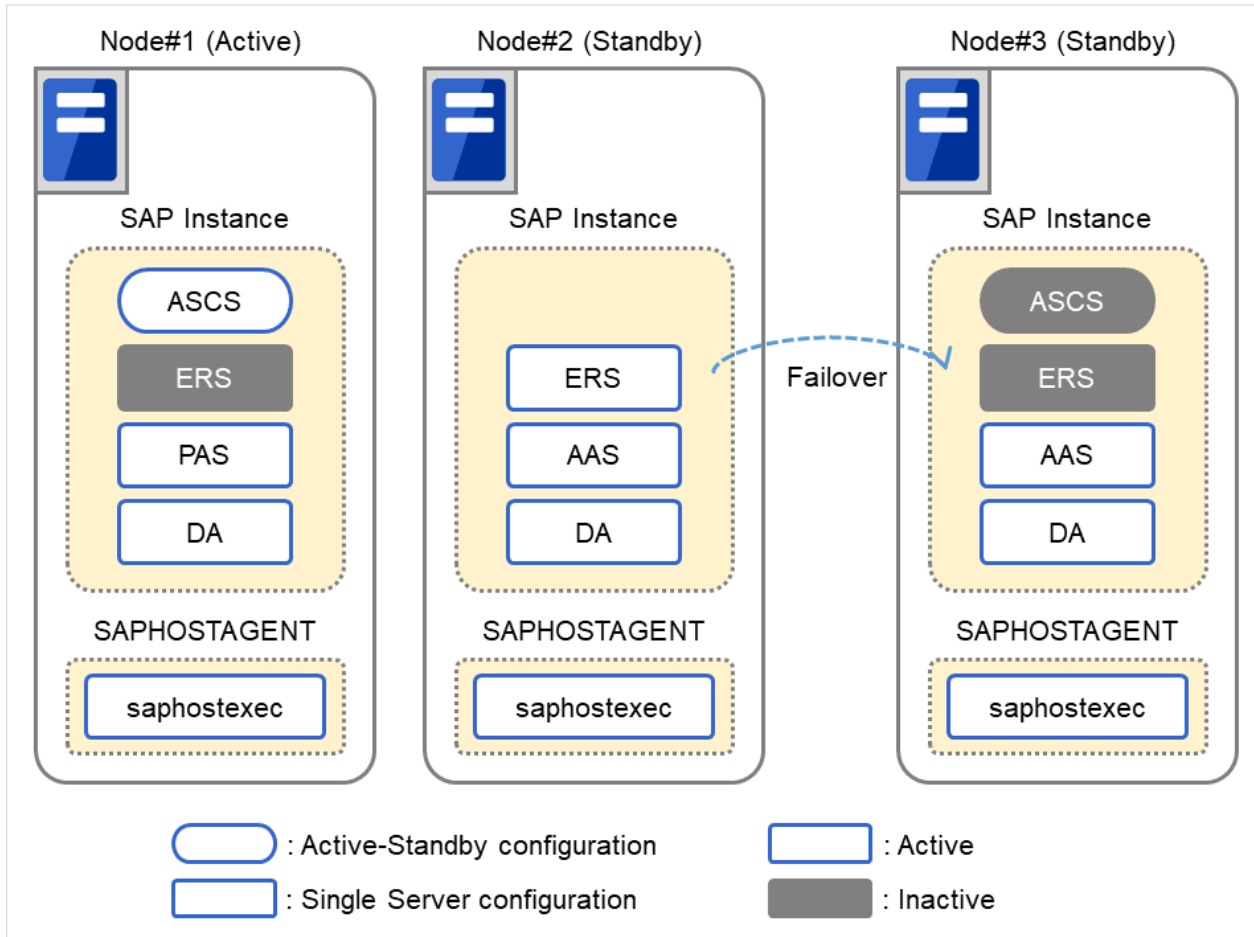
Node#1 (Active)

SAP Instance

ASCS

ERS

PAS

DA

SAPHOSTAGENT

saphostexec

Node#2 (Standby)

SAP Instance

ERS

AAS

DA

SAPHOSTAGENT

saphostexec

Failover

Node#3 (Standby)

SAP Instance

ASCS

ERS

AAS

DA

SAPHOSTAGENT

saphostexec

: Active-Standby configuration

: Single Server configuration

: Active

: Inactive